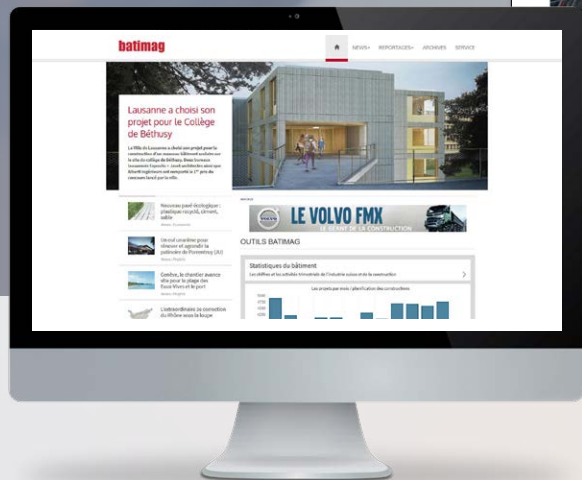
batimag

NEWS REPORTAGES ARCHIVES SERVICE

Lausanne a choisi son projet pour le Collège de Béthusy

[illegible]

Nouveau pavé écologique : plastique recyclé, ciment, sable

Un cul énorme pour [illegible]

Genève, le chantier avance vite pour la plage des Eaux-Vives et le port

L'extraordinaire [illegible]

LE VOLVO FMX
LE GÉANT DE LA CONSTRUCTION

OUTILS BATIMAG

Statistiques du bâtiment

Les projets par mois / planification des constructions